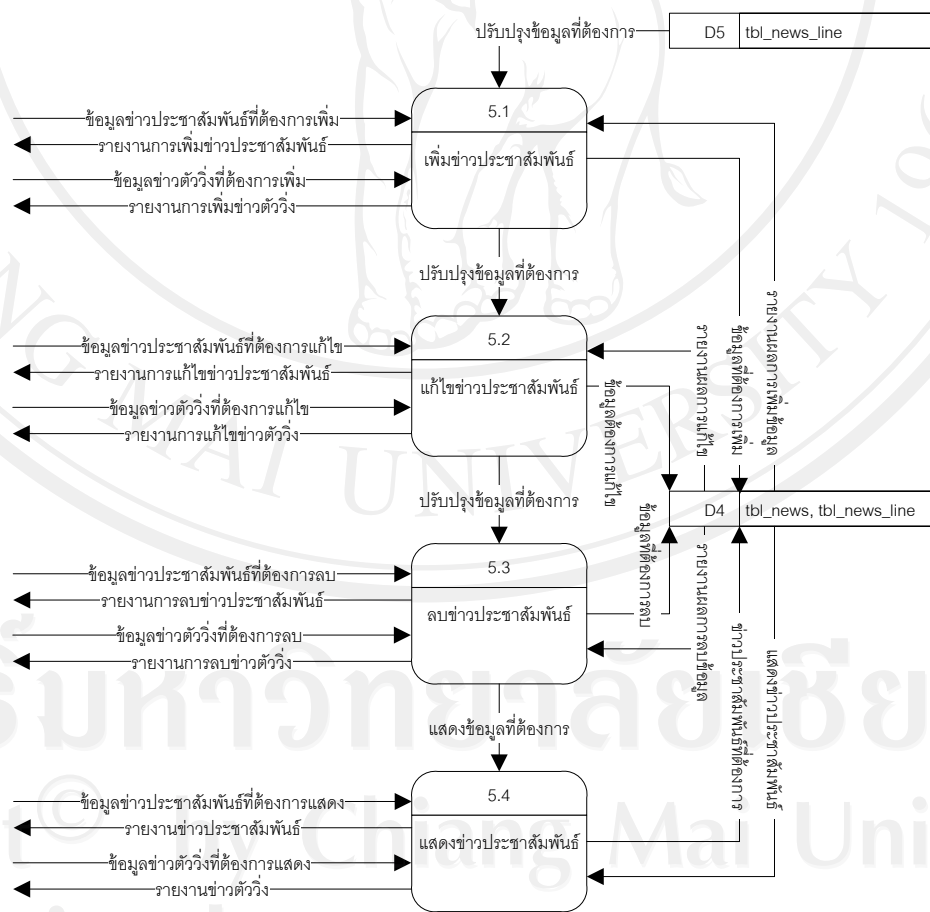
ปรับปรุงข้อมูลที่ต้องการ

D5 tbl_news_line

5.1

เพิ่มข่าวประชาสัมพันธ์

ข้อมูลข่าวประชาสัมพันธ์ที่ต้องการเพิ่ม

รายงานการเพิ่มข่าวประชาสัมพันธ์

ข้อมูลข่าวตัววิ่งที่ต้องการเพิ่ม

รายงานการเพิ่มข่าวตัววิ่ง

ปรับปรุงข้อมูลที่ต้องการ

5.2

แก้ไขข่าวประชาสัมพันธ์

ข้อมูลข่าวประชาสัมพันธ์ที่ต้องการแก้ไข

รายงานการแก้ไขข่าวประชาสัมพันธ์

ข้อมูลข่าวตัววิ่งที่ต้องการแก้ไข

รายงานการแก้ไขข่าวตัววิ่ง

ปรับปรุงข้อมูลที่ต้องการ

D4 tbl_news, tbl_news_line

5.3

ลบข่าวประชาสัมพันธ์

ข้อมูลข่าวประชาสัมพันธ์ที่ต้องการลบ

รายงานการลบข่าวประชาสัมพันธ์

ข้อมูลข่าวตัววิ่งที่ต้องการลบ

รายงานการลบข่าวตัววิ่ง

แสดงข้อมูลที่ต้องการ

5.4

แสดงข่าวประชาสัมพันธ์

ข้อมูลข่าวประชาสัมพันธ์ที่ต้องการแสดง

รายงานข่าวประชาสัมพันธ์

ข้อมูลข่าวตัววิ่งที่ต้องการแสดง

รายงานข่าวตัววิ่ง

ข้อมูลที่ต้องการเพิ่ม

รายงานผลการเพิ่ม

ข้อมูลที่ต้องการแก้ไข

รายงานผลการแก้ไข

ข้อมูลที่ต้องการลบ

รายงานผลการลบ

ข่าวประชาสัมพันธ์ที่ต้องการ

แสดงข่าวประชาสัมพันธ์